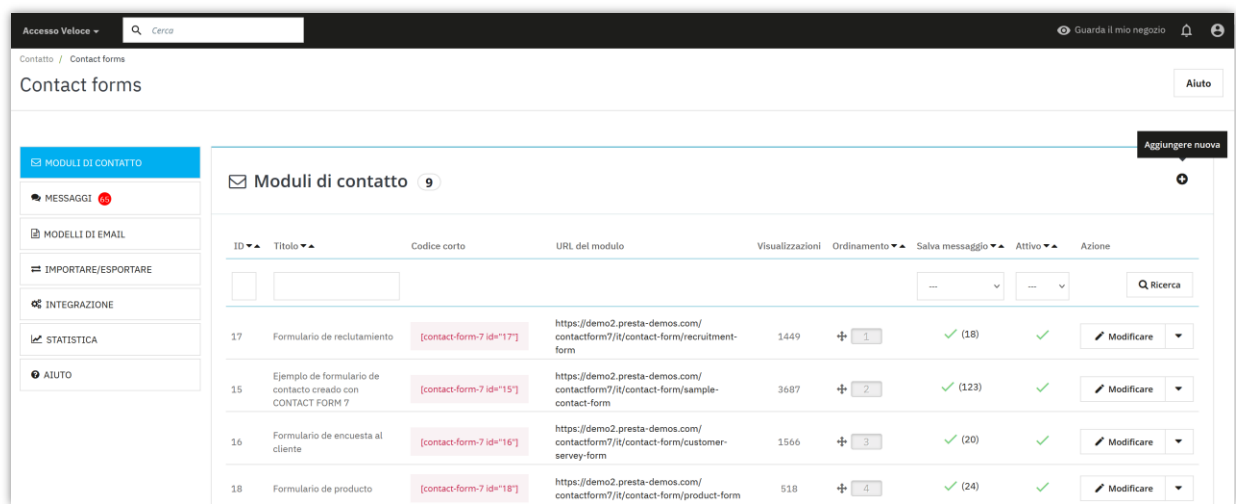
Accesso Veloce ▾ Cerca

Guarda il mio negozio

Contatto / Contact forms

Contact forms

Aiuto

MODULI DI CONTATTO
MESSAGGI 65
MODELLI DI EMAIL
IMPORTARE/ESPORTARE
INTEGRAZIONE
STATISTICA
AIUTO

Moduli di contatto 9

Aggiungere nuova

| ID | Titolo | Codice corto | URL del modulo | Visualizzazioni | Ordinamento | Salva messaggio | Attivo | Azione |
|---|---|---|---|---|---|---|---|---|
| | | | | | | --- | --- | Ricerca |
| 17 | Formulario de reclutamiento | [contact-form-7 id="17"] | https://demo2.presta-demos.com/contactform7/it/contact-form/recruitment-form | 1449 | 1 | (18) | | Modificare |
| 15 | Ejemplo de formulario de contacto creado con CONTACT FORM 7 | [contact-form-7 id="15"] | https://demo2.presta-demos.com/contactform7/it/contact-form/sample-contact-form | 3687 | 2 | (123) | | Modificare |
| 16 | Formulario de encuesta al cliente | [contact-form-7 id="16"] | https://demo2.presta-demos.com/contactform7/it/contact-form/customer-servey-form | 1566 | 3 | (20) | | Modificare |
| 18 | Formulario de producto | [contact-form-7 id="18"] | https://demo2.presta-demos.com/contactform7/it/contact-form/product-form | 518 | 4 | (24) | | Modificare |